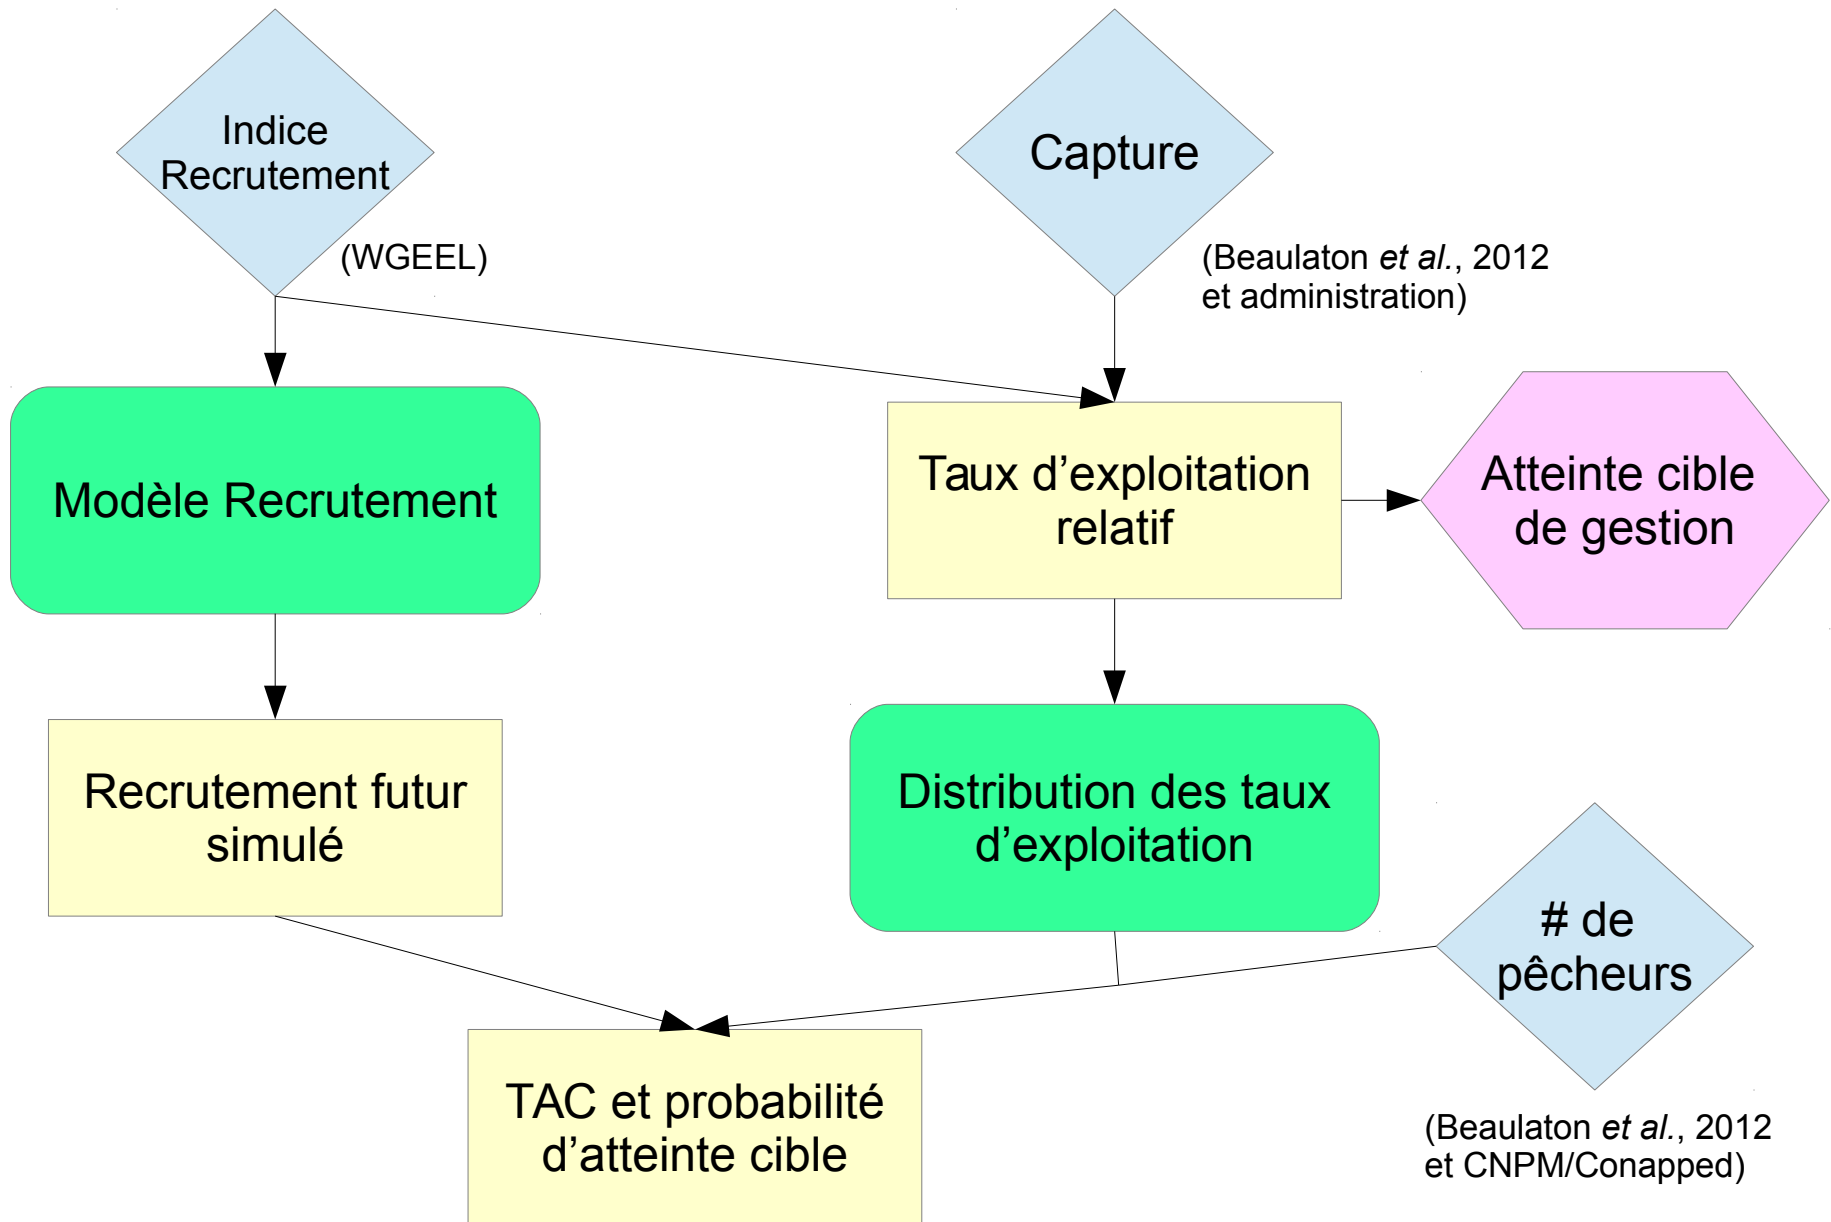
Indice Recrutement

(WGEEL)

Capture

(Beaulaton et al., 2012 et administration)

Modèle Recrutement

Taux d’exploitation relatif

Atteinte cible de gestion

Recrutement futur simulé

Distribution des taux d’exploitation

# de pêcheurs

TAC et probabilité d’atteinte cible

(Beaulaton et al., 2012 et CNPM/Conapped)